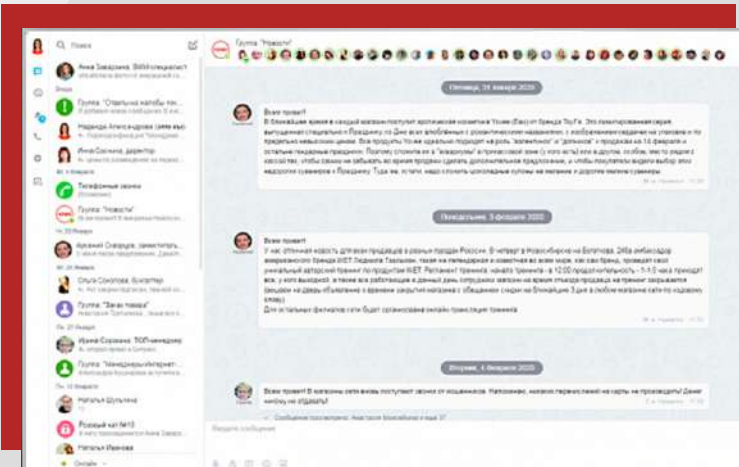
Поиск

Анна Заварзина, SMM специалист

Группа "Отельная жалобы пок..."

Надежда Александрова

Инна Соснина, директор

Телефонные звонки

Группа "Новости"

Аркадий Смирнов, заместитель...

Ольга Соколова, бухгалтер

Группа "Завхоз товара"

Ирина Сорокина, SOP менеджер

Группа "Менеджеры Интернет..."

Наталья Шульгина

Розовый чат №10

Наталья Иванова

Онлайн

Группа "Новости"

Пятница, 31 января 2020

Всем привет!

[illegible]

Понедельник, 3 февраля 2020

Всем привет!

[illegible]

Вторник, 4 февраля 2020

Всем привет! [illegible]

Введите сообщение